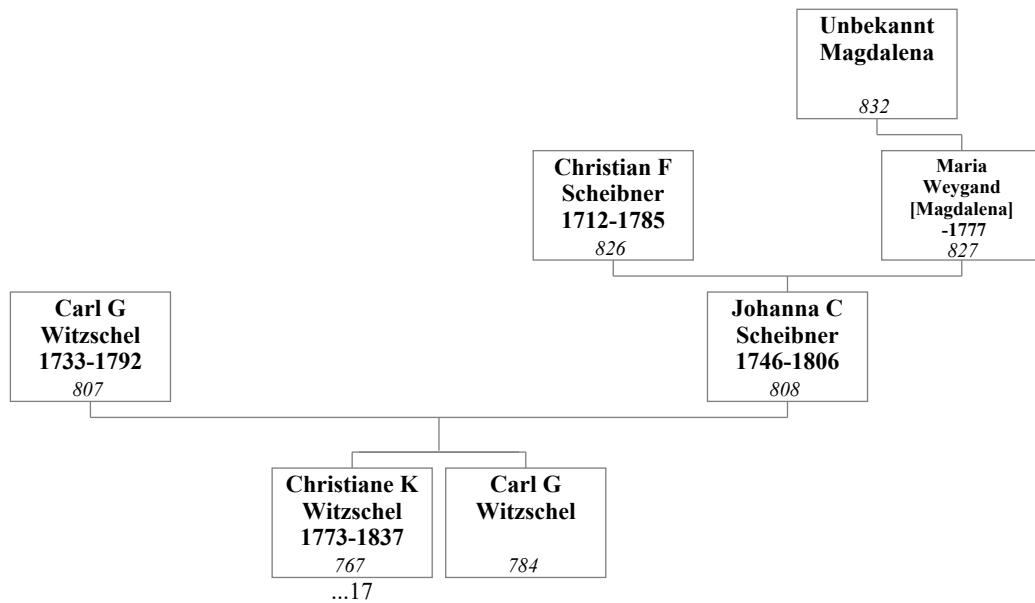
Unbekannt Magdalena
832

Christian F Scheibner 1712-1785
826

Maria Weygand [Magdalena] -1777
827

Carl G Witzschel 1733-1792
807

Johanna C Scheibner 1746-1806
808

Christiane K Witzschel 1773-1837
767
...17

Carl G Witzschel
784